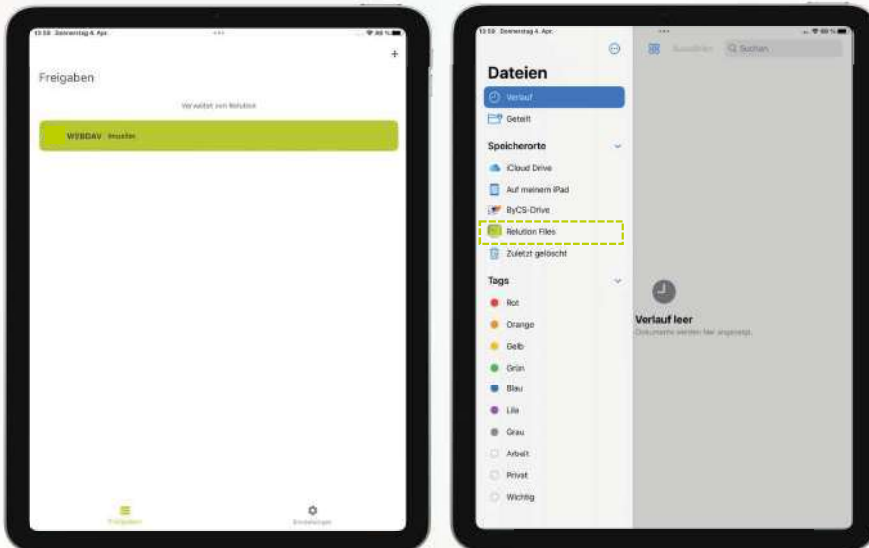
10:58 Donnerstag 4. Apr.

+

Freigaben

Verwaltet von Relution

WEBDAV Inhalte

Freigaben

Einstellungen

10:58 Donnerstag 4. Apr.

Dateien

Verlauf

Geteilt

Speicherorte

iCloud Drive

Auf meinem iPad

ByCS-Drive

Relution Files

Zuletzt gelöscht

Tags

Rot

Orange

Gelb

Grün

Blau

Lila

Grau

Arbeit

Privat

Wichtig

Auswählen

Suchen

Verlauf leer

Dokumente werden hier angezeigt.